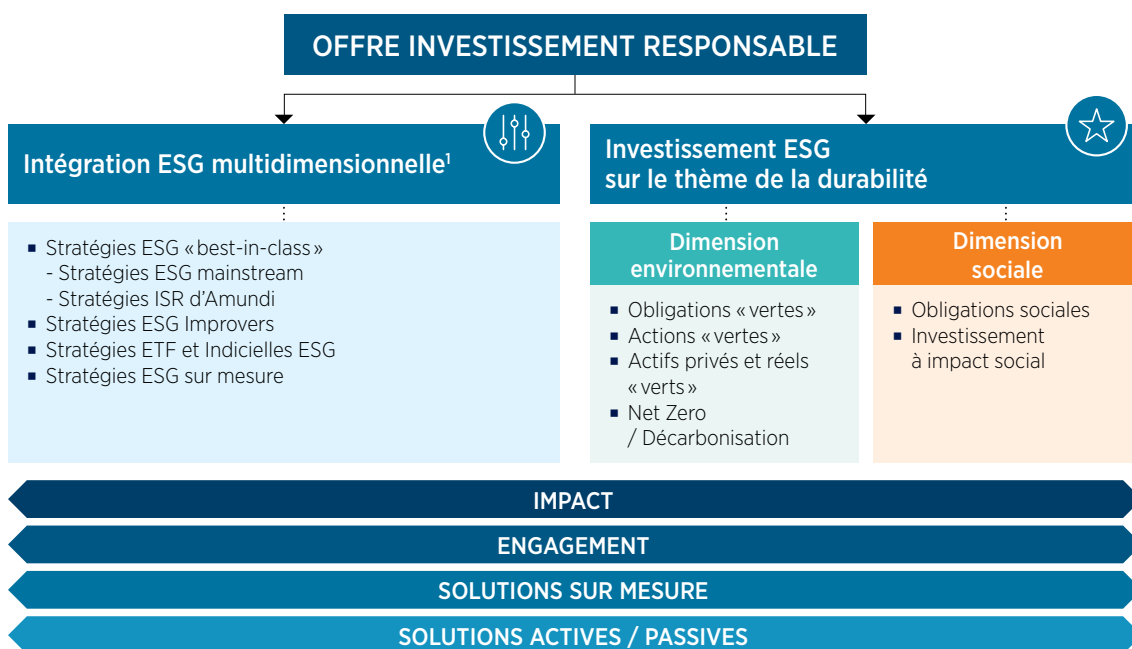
OFFRE INVESTISSEMENT RESPONSABLE

Intégration ESG multidimensionnelle$^1$

- Stratégies ESG « best-in-class »
  - Stratégies ESG mainstream
  - Stratégies ISR d'Amundi
- Stratégies ESG Improvers
- Stratégies ETF et Indicielles ESG
- Stratégies ESG sur mesure

Investissement ESG sur le thème de la durabilité

Dimension environnementale

- Obligations « vertes »
- Actions « vertes »
- Actifs privés et réels « verts »
- Net Zero / Décarbonisation

Dimension sociale

- Obligations sociales
- Investissement à impact social

IMPACT

ENGAGEMENT

SOLUTIONS SUR MESURE

SOLUTIONS ACTIVES / PASSIVES